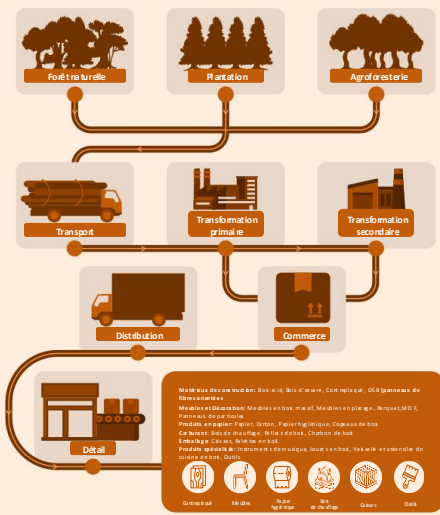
Forêt naturelle

Plantation

Agroforesterie

Transport

Transformation primaire

Transformation secondaire

Distribution

Commerce

Détail

Matériaux de construction: Bois scié, Bois d'œuvre, Contreplaqué, OSB (panneaux de fibres orientées)
Meubles et Décoration: Meubles en bois massif, Meubles en placage, Parquet, MDF, Panneaux de particules
Produits en papier: Papier, Carton, Papier hygiénique, Copeaux de bois
Carburant: Bois de chauffage, Pellets de bois, Charbon de bois
Emballage: Caisses, Palettes en bois
Produits spécialisés: Instruments de musique, Jouets en bois, Vaisselle et ustensiles de cuisine en bois, Outils

Contreplaqué

Meubles

Papier hygiénique

Bois de chauffage

Caisses

Outils